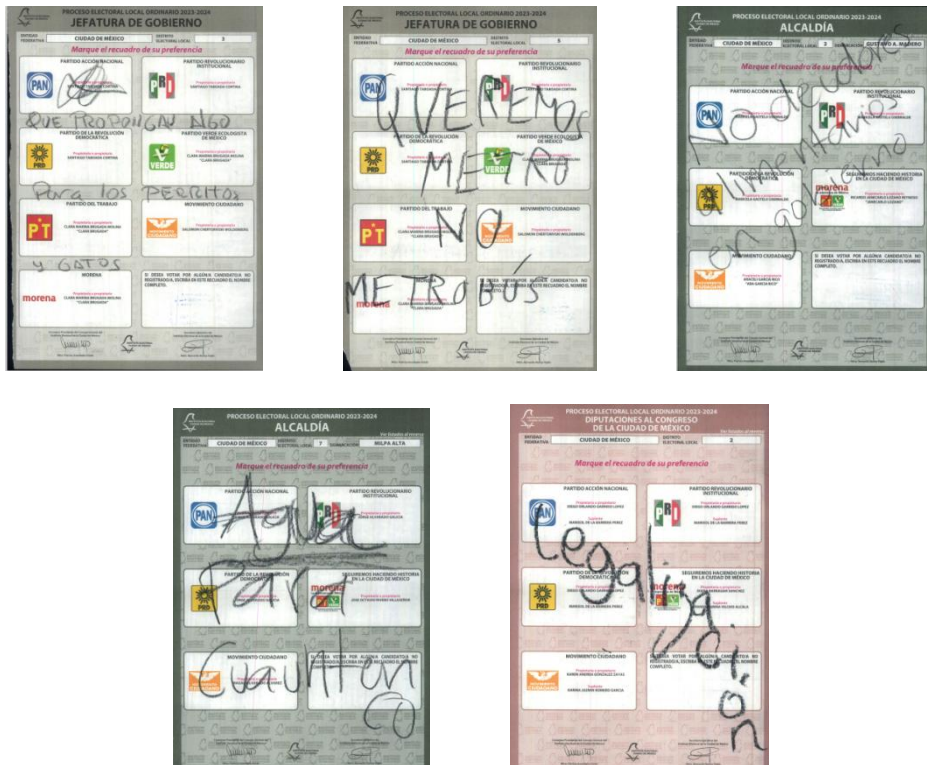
PROCESO ELECTORAL LOCAL ORDINARIO 2023-2024
JEFATURA DE GOBIERNO
ENTIDAD FEDERATIVA CIUDAD DE MÉXICO DISTRITO ELECTORAL LOCAL 3
Marque el recuadro de su preferencia

PARTIDO ACCIÓN NACIONAL
PAN
PARTIDO REVOLUCIONARIO INSTITUCIONAL
PRI
Propietario o propietaria
SANTIAGO TABOADA CORTINA
PARTIDO DE LA REVOLUCIÓN DEMOCRÁTICA
PRD
Propietario o propietaria
SANTIAGO TABOADA CORTINA
PARTIDO VERDE ECOLOGISTA DE MÉXICO
VERDE
Propietario o propietaria
CLARA MARINA BRUGADA MOLINA
"CLARA BRUGADA"
PARTIDO DEL TRABAJO
PT
Propietario o propietaria
CLARA MARINA BRUGADA MOLINA
"CLARA BRUGADA"
MOVIMIENTO CIUDADANO
Propietario o propietaria
SALOMÓN CHERTORIVSKI WOLDENBERG
MORENA
morena
Propietario o propietaria
CLARA MARINA BRUGADA MOLINA
"CLARA BRUGADA"
SI DESEA VOTAR POR ALGUNA CANDIDATA O CANDIDATO NO REGISTRADO/A, ESCRIBA EN ESTE RECUADRO EL NOMBRE COMPLETO.

QUE PROPONGAN ALGO Para los PERRITOS y GATOS

PROCESO ELECTORAL LOCAL ORDINARIO 2023-2024
JEFATURA DE GOBIERNO
ENTIDAD FEDERATIVA CIUDAD DE MÉXICO DISTRITO ELECTORAL LOCAL 5
Marque el recuadro de su preferencia
PARTIDO ACCIÓN NACIONAL
PARTIDO REVOLUCIONARIO INSTITUCIONAL
PARTIDO DE LA REVOLUCIÓN DEMOCRÁTICA
PARTIDO VERDE ECOLOGISTA DE MÉXICO
PARTIDO DEL TRABAJO
MOVIMIENTO CIUDADANO
morena
SI DESEA VOTAR POR ALGUNA CANDIDATA O CANDIDATO NO REGISTRADO/A, ESCRIBA EN ESTE RECUADRO EL NOMBRE COMPLETO.

QUEREMOS METRO NO METROBUS

PROCESO ELECTORAL LOCAL ORDINARIO 2023-2024
ALCALDÍA
ENTIDAD FEDERATIVA CIUDAD DE MÉXICO DISTRITO ELECTORAL LOCAL 3 DEMARCACIÓN GUSTAVO A. MADERO
Marque el recuadro de su preferencia
PARTIDO ACCIÓN NACIONAL
PARTIDO REVOLUCIONARIO INSTITUCIONAL
PARTIDO DE LA REVOLUCIÓN DEMOCRÁTICA
SEGUIREMOS HACIENDO HISTORIA EN LA CIUDAD DE MÉXICO
MOVIMIENTO CIUDADANO
SI DESEA VOTAR POR ALGUNA CANDIDATA O CANDIDATO NO REGISTRADO/A, ESCRIBA EN ESTE RECUADRO EL NOMBRE COMPLETO.

No dejen de alimentarnos en gobierno

PROCESO ELECTORAL LOCAL ORDINARIO 2023-2024
ALCALDÍA
ENTIDAD FEDERATIVA CIUDAD DE MÉXICO DISTRITO ELECTORAL LOCAL 7 DEMARCACIÓN MILPA ALTA
Marque el recuadro de su preferencia
PARTIDO ACCIÓN NACIONAL
PARTIDO REVOLUCIONARIO INSTITUCIONAL
PARTIDO DE LA REVOLUCIÓN DEMOCRÁTICA
SEGUIREMOS HACIENDO HISTORIA EN LA CIUDAD DE MÉXICO
MOVIMIENTO CIUDADANO
SI DESEA VOTAR POR ALGUNA CANDIDATA O CANDIDATO NO REGISTRADO/A, ESCRIBA EN ESTE RECUADRO EL NOMBRE COMPLETO.

Agua Para Cuautenco

PROCESO ELECTORAL LOCAL ORDINARIO 2023-2024
DIPUTACIONES AL CONGRESO DE LA CIUDAD DE MÉXICO
ENTIDAD FEDERATIVA CIUDAD DE MÉXICO DISTRITO ELECTORAL LOCAL 2
Marque el recuadro de su preferencia
PARTIDO ACCIÓN NACIONAL
PARTIDO REVOLUCIONARIO INSTITUCIONAL
PARTIDO DE LA REVOLUCIÓN DEMOCRÁTICA
SEGUIREMOS HACIENDO HISTORIA EN LA CIUDAD DE MÉXICO
MOVIMIENTO CIUDADANO
SI DESEA VOTAR POR ALGUNA CANDIDATA O CANDIDATO NO REGISTRADO/A, ESCRIBA EN ESTE RECUADRO EL NOMBRE COMPLETO.

Legalización